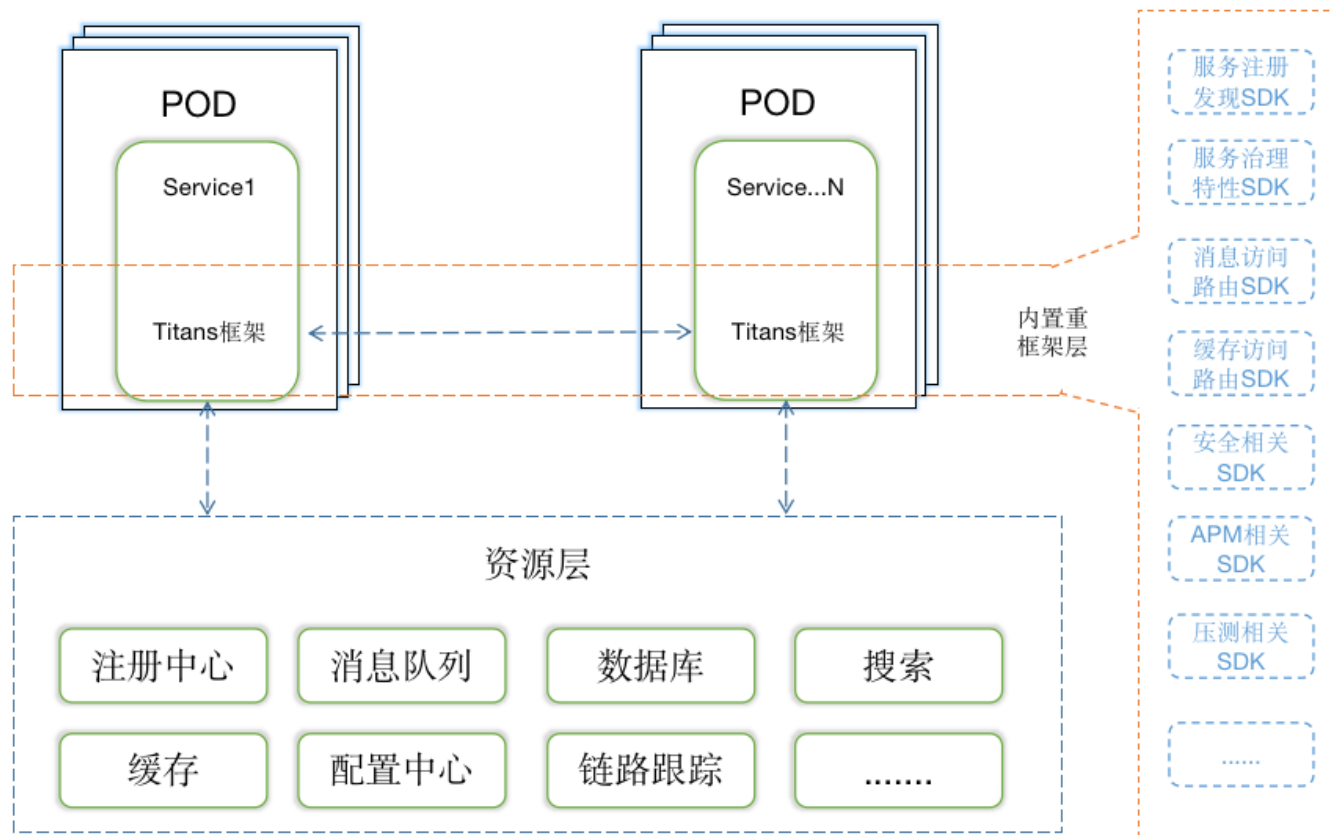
POD

Service1

Titans框架

POD

Service...N

Titans框架

内置重框架层

服务注册发现SDK

服务治理特性SDK

消息访问路由SDK

缓存访问路由SDK

安全相关SDK

APM相关SDK

压测相关SDK

......

资源层

注册中心

消息队列

数据库

搜索

缓存

配置中心

链路跟踪

.......